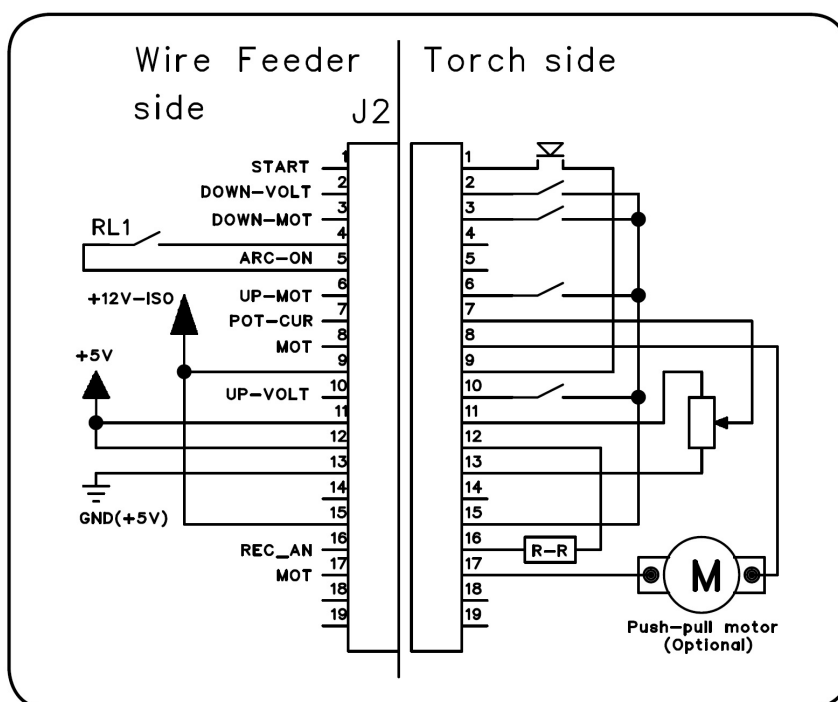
Wire Feeder side

Torch side

J2

START 1
DOWN-VOLT 2
DOWN-MOT 3
RL1 4
ARC-ON 5
+12V-ISO
UP-MOT 6
POT-CUR 7
MOT 8
+5V 9
UP-VOLT 10
11
12
13
14
GND(+5V)
15
REC_AN 16
MOT 17
18
19

1
2
3
4
5
6
7
8
9
10
11
12
13
14
15
16
17
18
19

R-R

M

Push-pull motor (Optional)